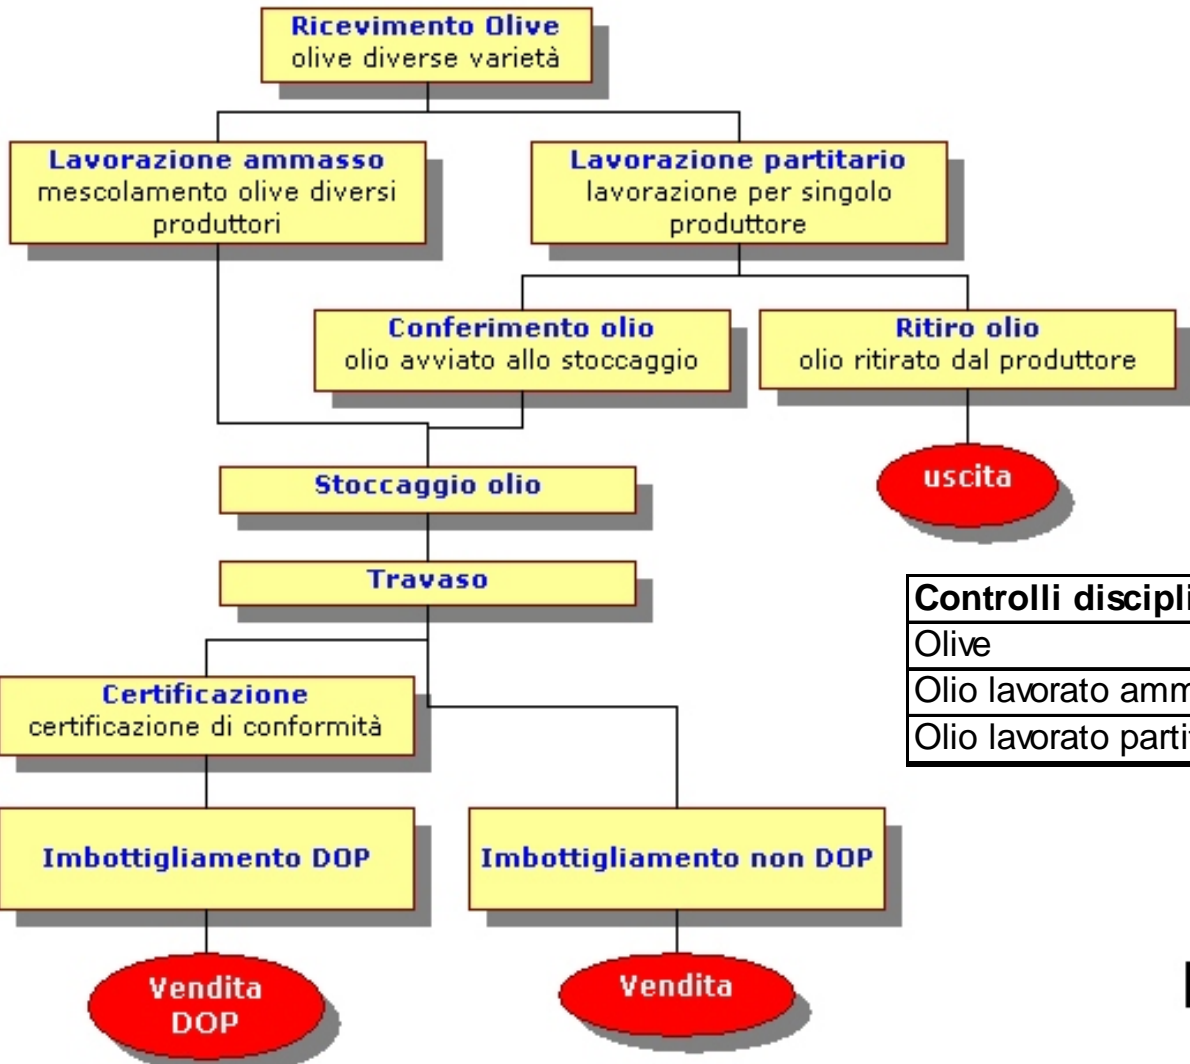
Ricevimento Olive
olive diverse varietà

Lavorazione ammasso
mescolamento olive diversi produttori

Lavorazione partitario
lavorazione per singolo produttore

Conferimento olio
olio avviato allo stoccaggio

Ritiro olio
olio ritirato dal produttore

uscita

Stoccaggio olio

Travaso

| Controlli discipli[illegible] |
|---|
| Olive |
| Olio lavorato amm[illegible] |
| Olio lavorato parti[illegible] |

Certificazione
certificazione di conformità

Imbottigliamento DOP

Imbottigliamento non DOP

Vendita DOP

Vendita